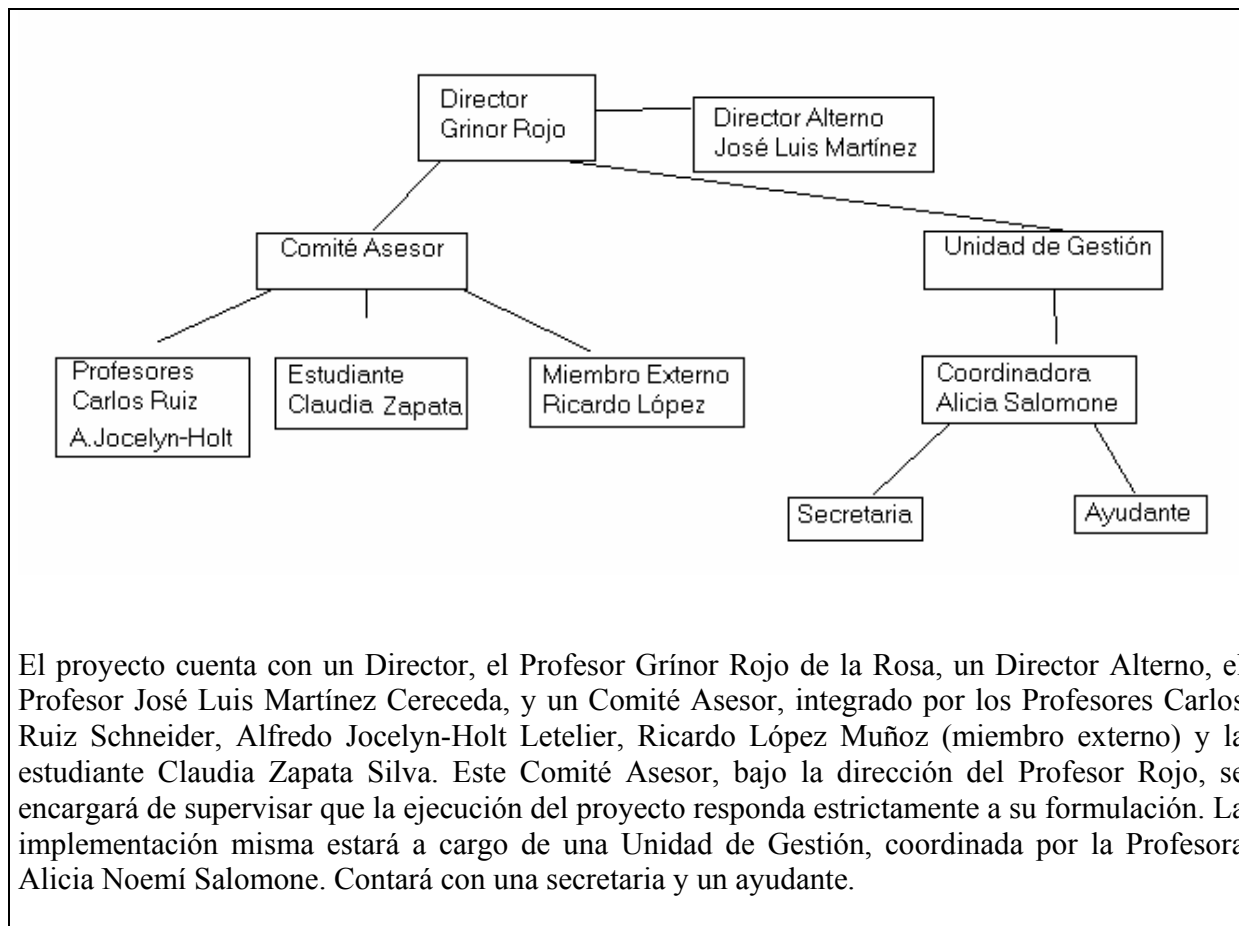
Director
Grinor Rojo

Director Alterno
José Luis Martínez

Comité Asesor

Unidad de Gestión

Profesores
Carlos Ruiz
A.Jocelyn-Holt

Estudiante
Claudia Zapata

Miembro Externo
Ricardo López

Coordinadora
Alicia Salomone

Secretaria

Ayudante

El proyecto cuenta con un Director, el Profesor Grínor Rojo de la Rosa, un Director Alterno, el Profesor José Luis Martínez Cereceda, y un Comité Asesor, integrado por los Profesores Carlos Ruiz Schneider, Alfredo Jocelyn-Holt Letelier, Ricardo López Muñoz (miembro externo) y la estudiante Claudia Zapata Silva. Este Comité Asesor, bajo la dirección del Profesor Rojo, se encargará de supervisar que la ejecución del proyecto responda estrictamente a su formulación. La implementación misma estará a cargo de una Unidad de Gestión, coordinada por la Profesora Alicia Noemí Salomone. Contará con una secretaria y un ayudante.